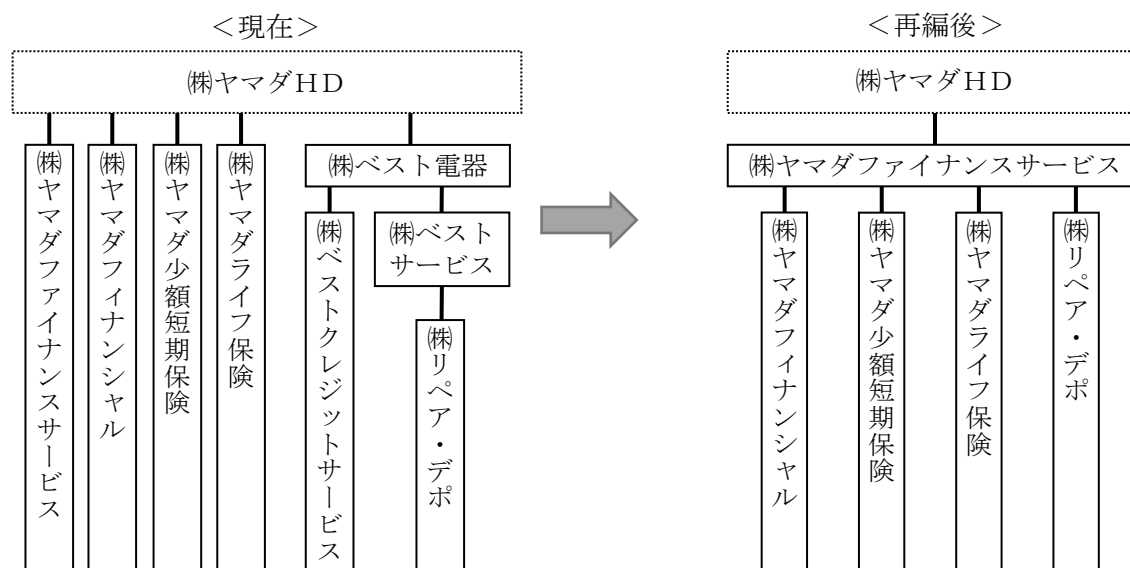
<現在>

㈱ヤマダHD

㈱ヤマダファイナンスサービス

㈱ヤマダフィナンシャル

㈱ヤマダ少額短期保険

㈱ヤマダライフ保険

㈱ベスト電器

㈱ベストクレジットサービス

㈱ベストサービス

㈱リペア・デポ

<再編後>

㈱ヤマダHD

㈱ヤマダファイナンスサービス

㈱ヤマダフィナンシャル

㈱ヤマダ少額短期保険

㈱ヤマダライフ保険

㈱リペア・デポ